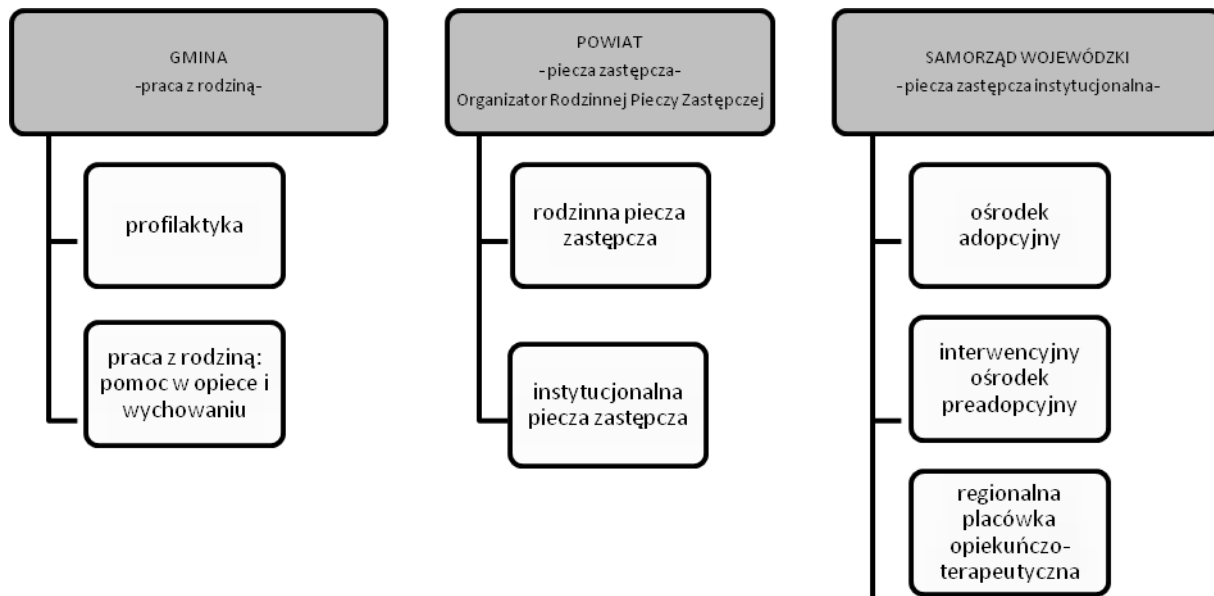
GMINA
-praca z rodziną-

profilaktyka

praca z rodziną: pomoc w opiece i wychowaniu

POWIAT
-piecza zastępcza-
Organizator Rodzinnej Pieczy Zastępczej

rodzinna piecza zastępcza

instytucjonalna piecza zastępcza

SAMORZĄD WOJEWÓDZKI
-piecza zastępcza instytucjonalna-

ośrodek adopcyjny

interwencyjny ośrodek preadopcyjny

regionalna placówka opiekuńczo-terapeutyczna